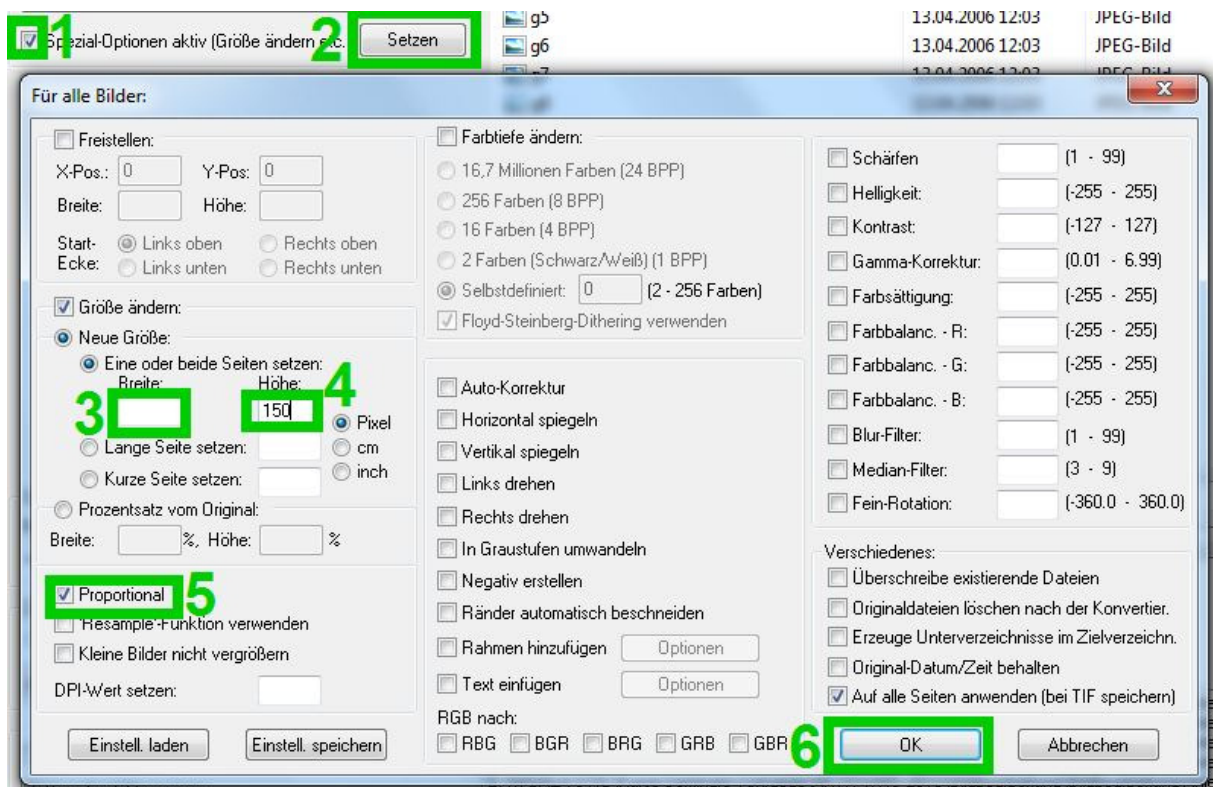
1 Spezial-Optionen aktiv (Größe ändern etc.

2 Setzen

g5 13.04.2006 12:03 JPEG-Bild
g6 13.04.2006 12:03 JPEG-Bild

Für alle Bilder:

Freistellen:
X-Pos.: 0 Y-Pos: 0
Breite: Höhe:
Start-Ecke: Links oben Rechts oben
Links unten Rechts unten

Größe ändern:
Neue Größe:
Eine oder beide Seiten setzen:
Breite: Höhe:
3 4 150 Pixel
Lange Seite setzen: cm
Kurze Seite setzen: inch
Prozentsatz vom Original:
Breite: %, Höhe: %

Proportional 5
'Resample'-Funktion verwenden
Kleine Bilder nicht vergrößern
DPI-Wert setzen:

Einstell. laden
Einstell. speichern

Farbtiefe ändern:
16,7 Millionen Farben (24 BPP)
256 Farben (8 BPP)
16 Farben (4 BPP)
2 Farben (Schwarz/Weiß) (1 BPP)
Selbstdefiniert: 0 (2 - 256 Farben)
Floyd-Steinberg-Dithering verwenden

Auto-Korrektur
Horizontal spiegeln
Vertikal spiegeln
Links drehen
Rechts drehen
In Graustufen umwandeln
Negativ erstellen
Ränder automatisch beschneiden
Rahmen hinzufügen Optionen
Text einfügen Optionen
RGB nach:
RBG BGR BRG GRB GBR

Schärfen (1 - 99)
Helligkeit: (-255 - 255)
Kontrast: (-127 - 127)
Gamma-Korrektur: (0.01 - 6.99)
Farbsättigung: (-255 - 255)
Farbbalanc. - R: (-255 - 255)
Farbbalanc. - G: (-255 - 255)
Farbbalanc. - B: (-255 - 255)
Blur-Filter: (1 - 99)
Median-Filter: (3 - 9)
Fein-Rotation: (-360.0 - 360.0)

Verschiedenes:
Überschreibe existierende Dateien
Originaldateien löschen nach der Konvertier.
Erzeuge Unterverzeichnisse im Zielverzeichn.
Original-Datum/Zeit behalten
Auf alle Seiten anwenden (bei TIF speichern)

6 OK
Abbrechen